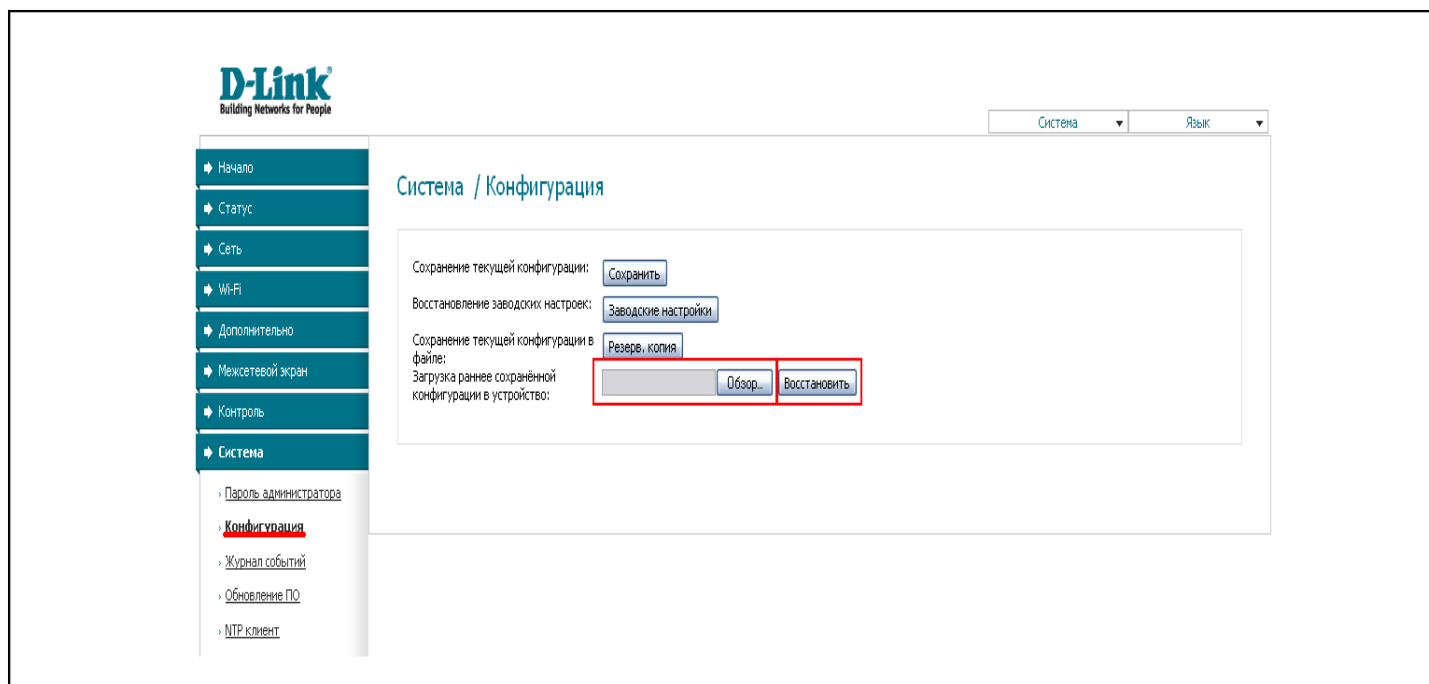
D-Link
Building Networks for People

Система ▼ Язык ▼

Начало
Статус
Сеть
Wi-Fi
Дополнительно
Межсетевой экран
Контроль
Система

› Пароль администратора
› Конфигурация
› Журнал событий
› Обновление ПО
› NTP клиент

Система / Конфигурация

Сохранение текущей конфигурации: Сохранить
Восстановление заводских настроек: Заводские настройки
Сохранение текущей конфигурации в файле: Резерв. копия
Загрузка раннее сохранённой конфигурации в устройство: Обзор... Восстановить